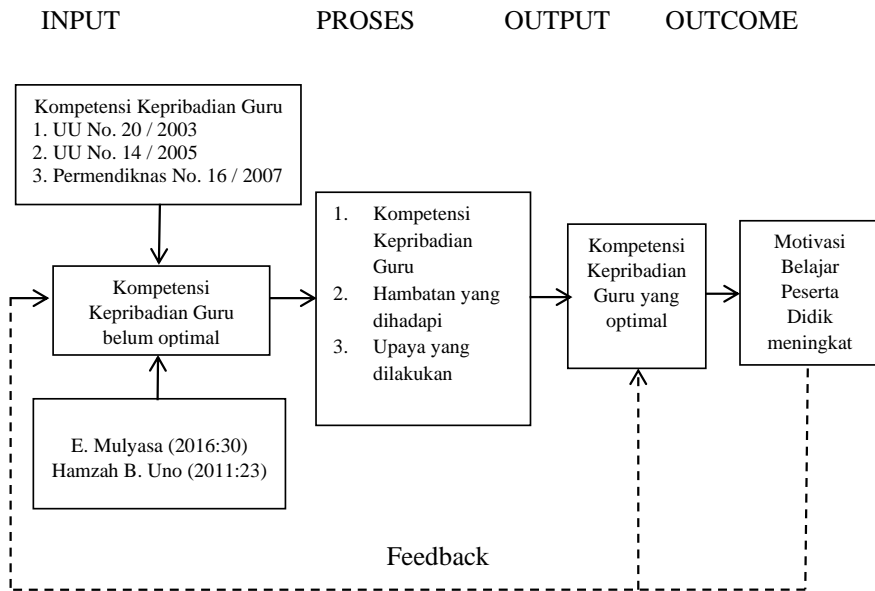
INPUT PROSES OUTPUT OUTCOME

Kompetensi Kepribadian Guru
1. UU No. 20 / 2003
2. UU No. 14 / 2005
3. Permendiknas No. 16 / 2007

Kompetensi Kepribadian Guru belum optimal

E. Mulyasa (2016:30)
Hamzah B. Uno (2011:23)

1. Kompetensi Kepribadian Guru
2. Hambatan yang dihadapi
3. Upaya yang dilakukan

Kompetensi Kepribadian Guru yang optimal

Motivasi Belajar Peserta Didik meningkat

Feedback